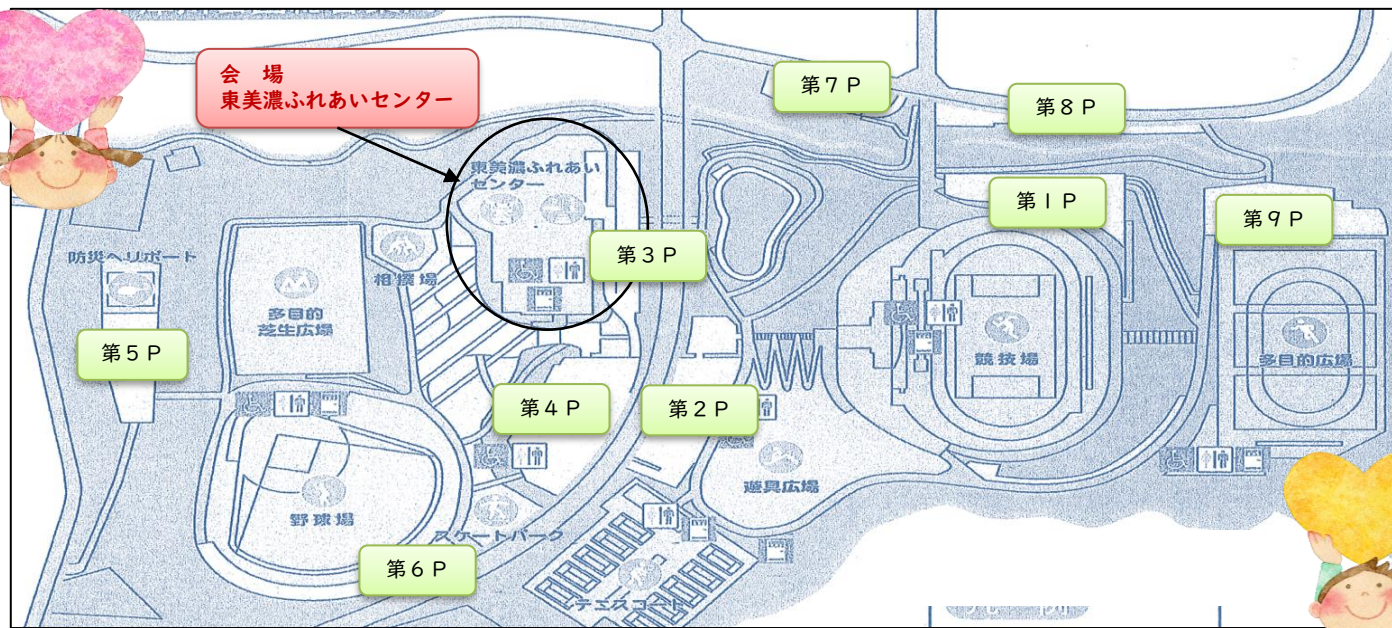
会　場
東美濃ふれあいセンター

第７Ｐ

第８Ｐ

東美濃ふれあいセンター

第１Ｐ

第９Ｐ

防災ヘリポート

相撲場

第３Ｐ

多目的芝生広場

第５Ｐ

競技場

多目的広場

第４Ｐ

第２Ｐ

遊具広場

野球場

スケートパーク

第６Ｐ

テニスコート